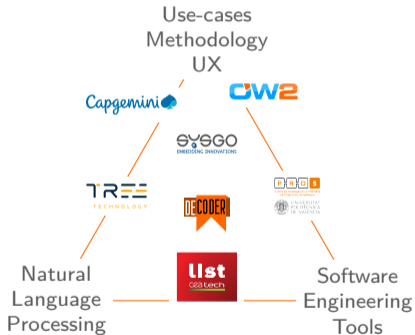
Use-cases
Methodology
UX

Capgemini

OW2

SYSGO
EMBEDDING INNOVATIONS

TREE
TECHNOLOGY

DECODER

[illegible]

UNIVERSITAT POLITÈCNICA DE VALÈNCIA

list
@tech

Natural
Language
Processing

Software
Engineering
Tools